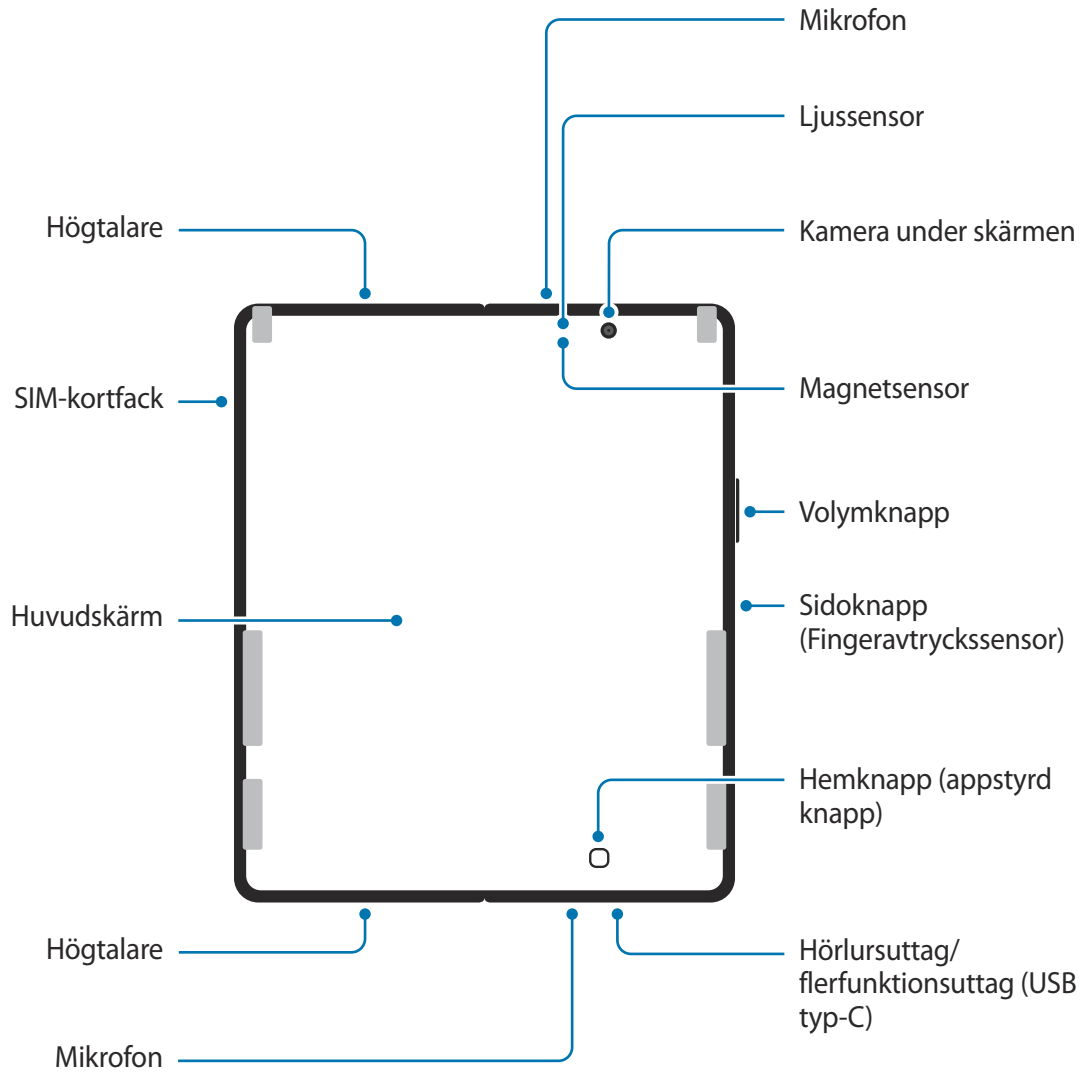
Mikrofon

Ljussensor

Högtalare

Kamera under skärmen

SIM-kortfack

Magnetsensor

Volymknapp

Huvudskärm

Sidoknapp (Fingeravtryckssensor)

Hemknapp (appstyrd knapp)

Högtalare

Hörlursuttag/ flerfunktionsuttag (USB typ-C)

Mikrofon